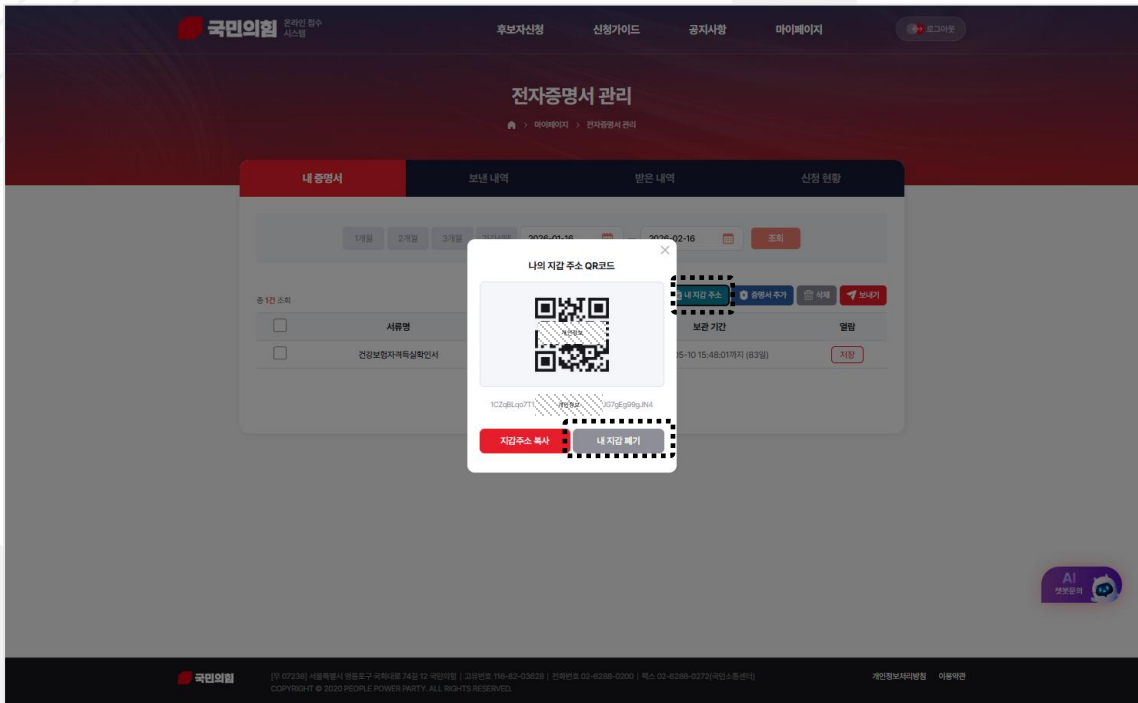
국민의힘 온라인 접수 시스템

후보자신청 신청가이드 공지사항 마이페이지

로그아웃

전자증명서 관리

마이페이지 > 전자증명서 관리

내 증명서 | 보낸 내역 | 받은 내역 | 신청 현황

1개월 2개월 3개월 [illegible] 2026-01-16 ~ 2026-02-16 조회

총 1건 조회

내 지갑 주소 | 증명서 추가 | 삭제 | 보내기

| | 서류명 | 보관 기간 | 열람 |
|---|---|---|---|
| | 건강보험자격득실확인서 | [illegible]5-10 15:48:01까지 (83일) | 지장 |

나의 지갑 주소 QR코드

개인정보

1CZqBLqo7T1 개인정보 JG7gEg99gJN4

지갑주소 복사 | 내 지갑 폐기

AI 챗봇문의

국민의힘

[우 07238] 서울특별시 영등포구 국회대로 74길 12 국민의힘 | 고유번호 116-82-03828 | 전화번호 02-6288-0200 | 팩스 02-6288-0272(국민소통센터)
COPYRIGHT © 2020 PEOPLE POWER PARTY. ALL RIGHTS RESERVED.

개인정보처리방침 이용약관